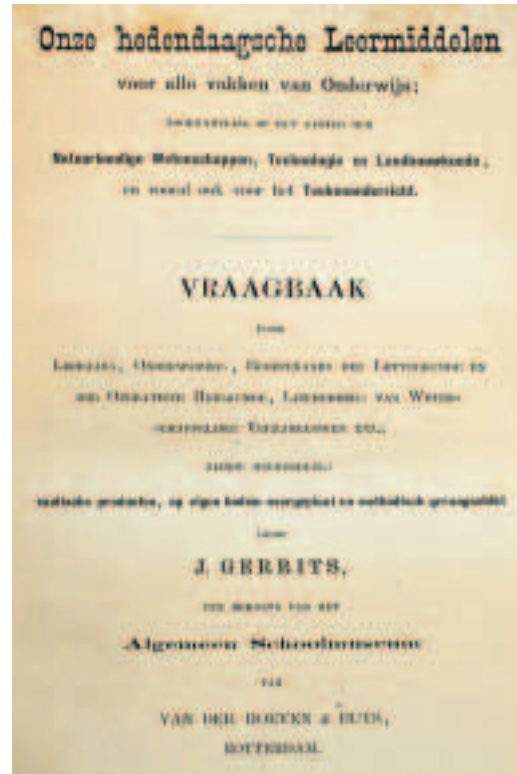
Onze hedendaagsche Leermiddelen

voor alle vakken van Onderwijs;

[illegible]

Natuurkundige Wetenschappen, Technologie en Landbouwkunde,

en vooral ook voor het Teekenonderwijs.

VRAAGBAAK

voor

Leeraars, Onderwijzers, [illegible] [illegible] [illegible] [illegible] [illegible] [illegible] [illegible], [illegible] van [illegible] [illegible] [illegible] enz.,

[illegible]

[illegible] producten, op eigen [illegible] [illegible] en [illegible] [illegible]

door

J. GERRITS,

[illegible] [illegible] van het

Algemeen Schoolmuseum

van

VAN DER HOEVEN & BUYS,

ROTTERDAM.